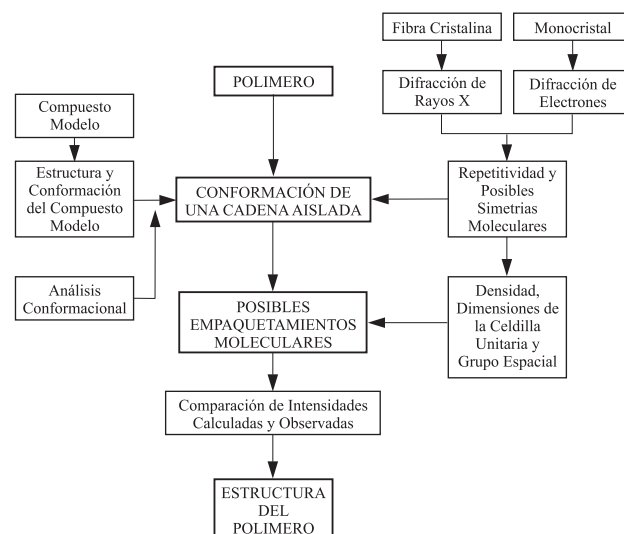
Fibra Cristalina

Monocristal

POLIMERO

Difracción de Rayos X

Difracción de Electrones

Compuesto Modelo

Estructura y Conformación del Compuesto Modelo

CONFORMACIÓN DE UNA CADENA AISLADA

Repetitividad y Posibles Simetrias Moleculares

Análisis Conformacional

POSIBLES EMPAQUETAMIENTOS MOLECULARES

Densidad, Dimensiones de la Celdilla Unitaria y Grupo Espacial

Comparación de Intensidades Calculadas y Observadas

ESTRUCTURA DEL POLIMERO